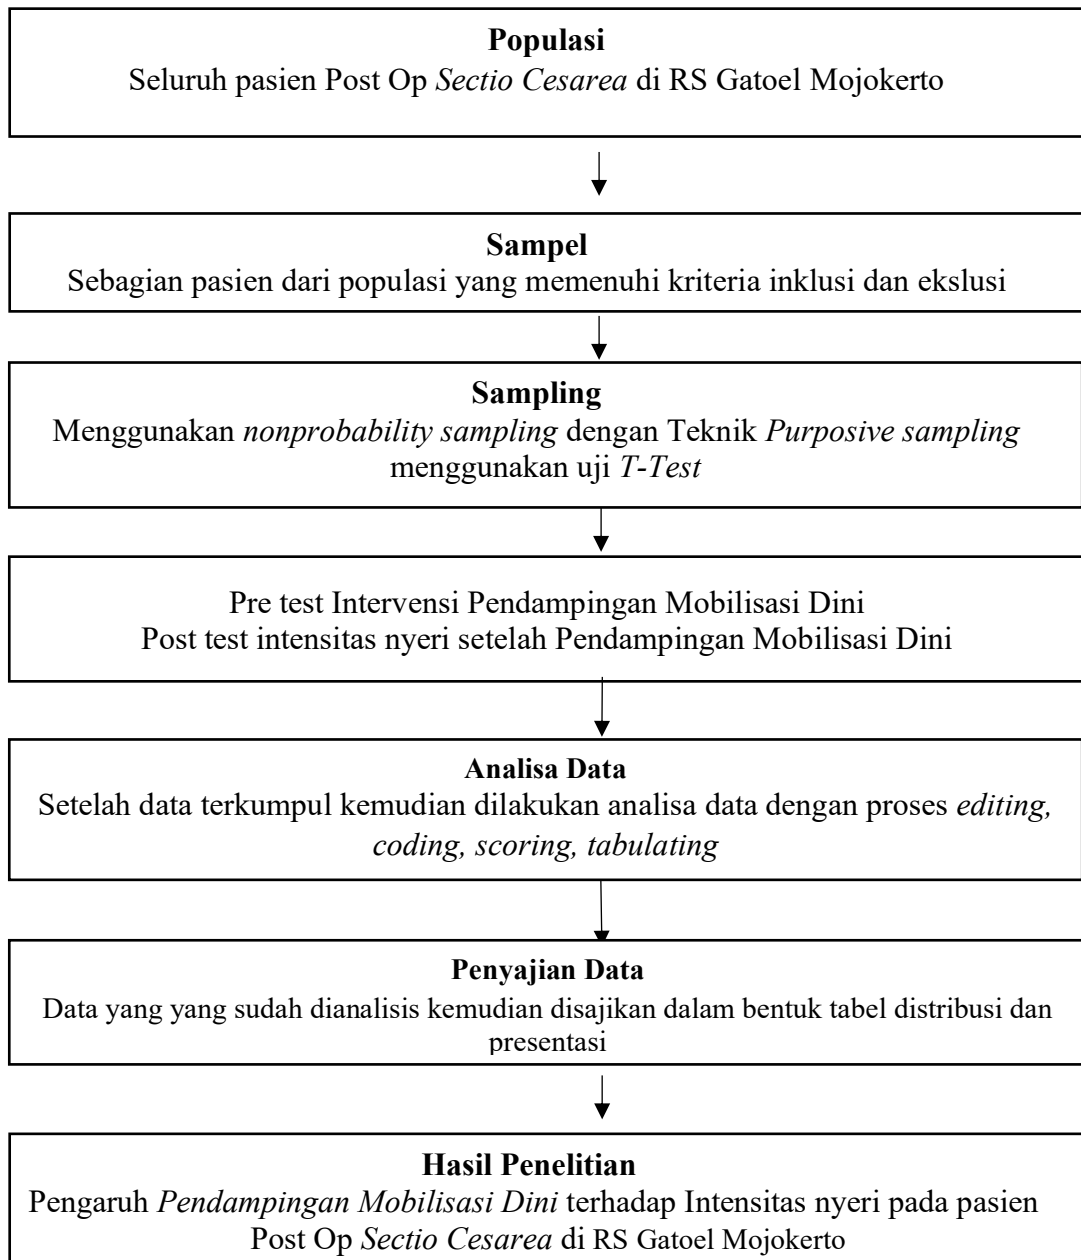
Populasi
Seluruh pasien Post Op Sectio Cesarea di RS Gatoel Mojokerto

Sampel
Sebagian pasien dari populasi yang memenuhi kriteria inklusi dan ekslusi

Sampling
Menggunakan nonprobability sampling dengan Teknik Purposive sampling menggunakan uji T-Test

Pre test Intervensi Pendampingan Mobilisasi Dini
Post test intensitas nyeri setelah Pendampingan Mobilisasi Dini

Analisa Data
Setelah data terkumpul kemudian dilakukan analisa data dengan proses editing, coding, scoring, tabulating

Penyajian Data
Data yang yang sudah dianalisis kemudian disajikan dalam bentuk tabel distribusi dan presentasi

Hasil Penelitian
Pengaruh Pendampingan Mobilisasi Dini terhadap Intensitas nyeri pada pasien Post Op Sectio Cesarea di RS Gatoel Mojokerto